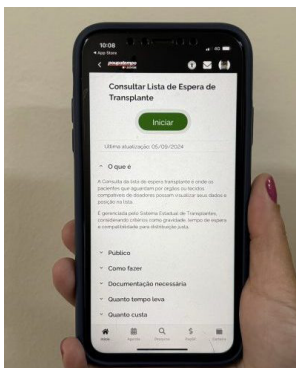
10:08
◂ App Store

poupatempo

Consultar Lista de Espera de Transplante

Iniciar

Última atualização: 05/09/2024

O que é

A Consulta da lista de espera transplante é onde os pacientes que aguardam por órgãos ou tecidos compatíveis de doadores possam visualizar seus dados e posição na lista.

É gerenciada pelo Sistema Estadual de Transplantes, considerando critérios como gravidade, tempo de espera e compatibilidade para distribuição justa.

Público

Como fazer

Documentação necessária

Quanto tempo leva

Quanto custa

Início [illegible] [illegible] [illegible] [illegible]